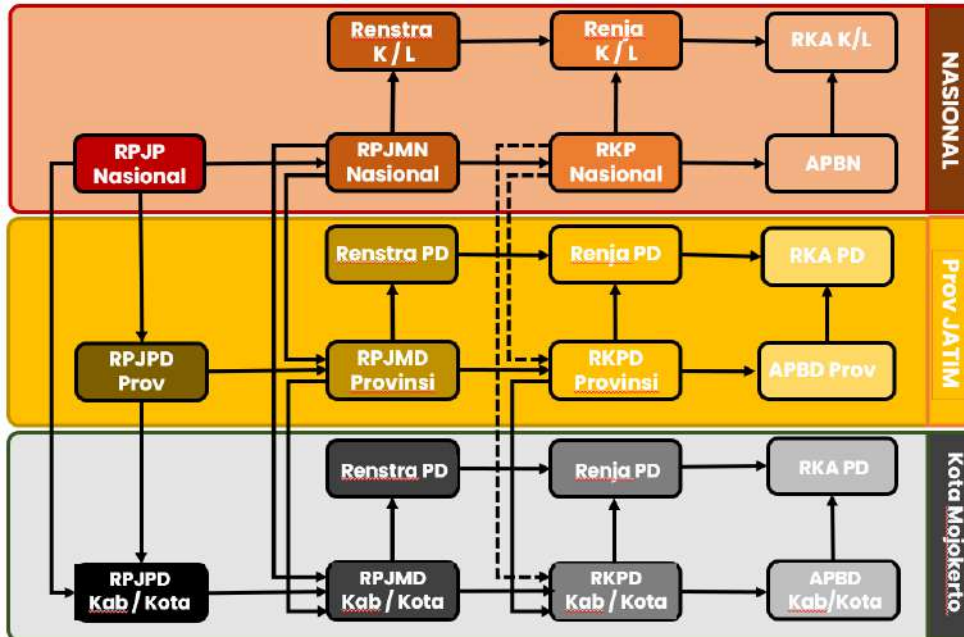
NASIONAL

Renstra K / L

Renja K / L

RKA K/L

RPJP Nasional

RPJMN Nasional

RKP Nasional

APBN

Prov JATIM

Renstra PD

Renja PD

RKA PD

RPJPD Prov

RPJMD Provinsi

RKPD Provinsi

APBD Prov

Kota Mojokerto

Renstra PD

Renja PD

RKA PD

RPJPD Kab / Kota

RPJMD Kab / Kota

RKPD Kab / Kota

APBD Kab/Kota